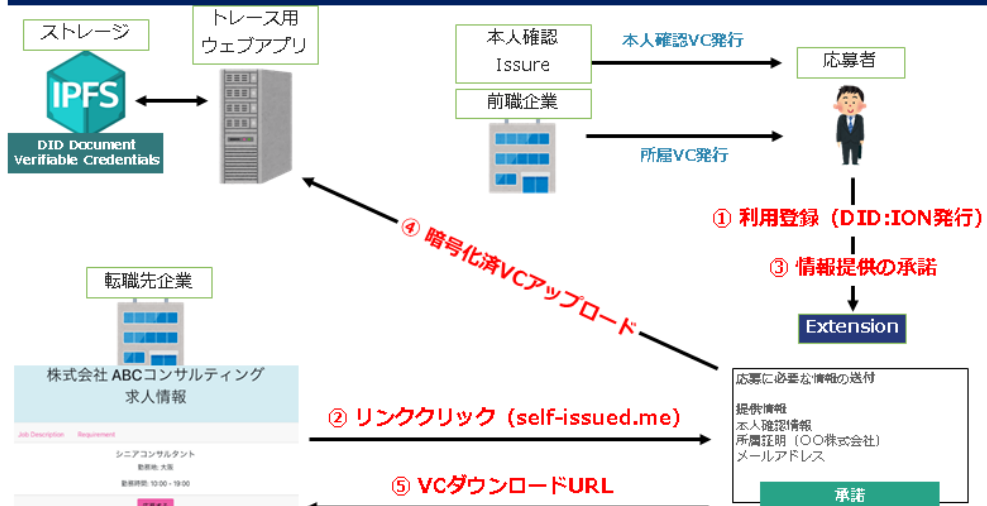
ストレージ

IPFS

DID Document
Verifiable Credentials

トレース用
ウェブアプリ

本人確認
Issure

本人確認VC発行

応募者

前職企業

所属VC発行

① 利用登録（DID:ION発行）

③ 情報提供の承諾

Extension

④ 暗号化済VCアップロード

転職先企業

株式会社 ABCコンサルティング
求人情報

Job Description　Requirement

シニアコンサルタント
勤務地: 大阪
勤務時間: 10:00 ~ 19:00

② リンククリック（self-issued.me）

⑤ VCダウンロードURL

応募に必要な情報の送付

提供情報
本人確認情報
所属証明（〇〇株式会社）
メールアドレス

承諾